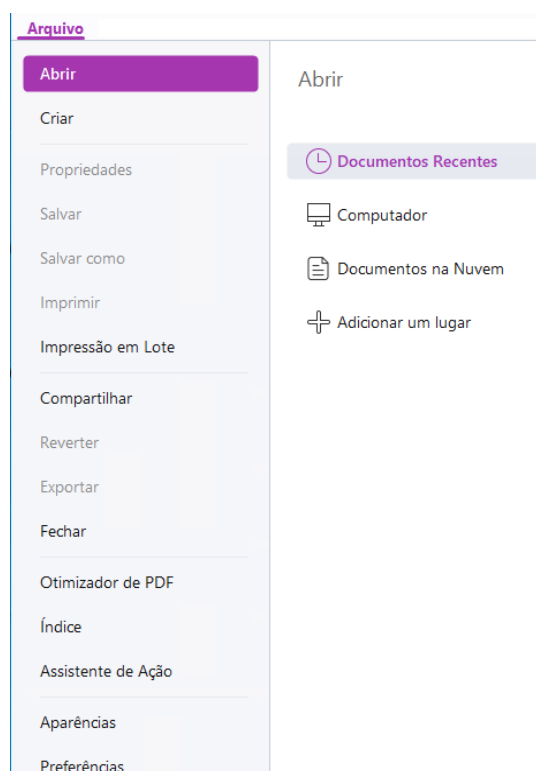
Arquivo

Abrir
Criar
Propriedades
Salvar
Salvar como
Imprimir
Impressão em Lote
Compartilhar
Reverter
Exportar
Fechar
Otimizador de PDF
Índice
Assistente de Ação
Aparências
Preferências

Abrir

Documentos Recentes
Computador
Documentos na Nuvem
Adicionar um lugar